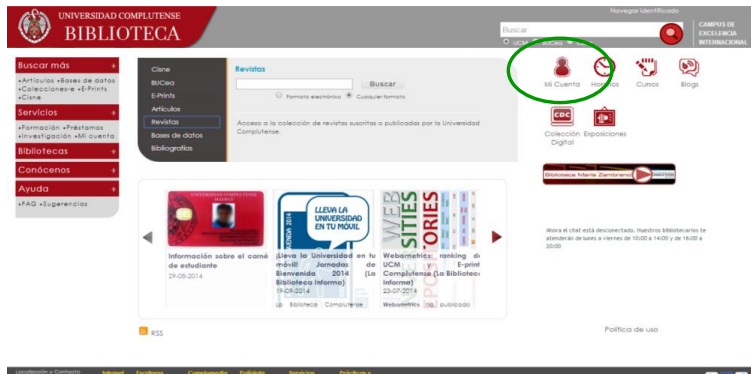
UNIVERSIDAD COMPLUTENSE
BIBLIOTECA

Navegar identificado

Buscar

O UCM O BUCea O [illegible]

CAMPUS DE EXCELENCIA INTERNACIONAL

Buscar más +
•Artículos •Bases de datos •Colecciones-e •E-Prints •Cisne

Servicios +
•Formación •Préstamos •Investigación •Mi cuenta

Bibliotecas +

Conócenos +

Ayuda +
•FAQ •Sugerencias

Cisne
BUCea
E-Prints
Artículos
Revistas
Bases de datos
Bibliografías

Revistas

Buscar

Formato electrónico Cualquier formato

Acceso a la colección de revistas suscritas o publicadas por la Universidad Complutense.

Mi Cuenta Horarios Cursos Blogs

Colección Digital Exposiciones

Biblioteca María Zambrano

Información sobre el carné de estudiante
29-05-2014

¡Lleva la Universidad en tu móvil! Jornadas de Bienvenida 2014 (La Biblioteca informa)
19-09-2014

Webometrics: ranking de UCM y E-prints Complutense (La Biblioteca informa)
23-07-2014

LLEVA LA UNIVERSIDAD EN TU MÓVIL

Webometrics ha publicado

Ahora el chat está desconectado. Nuestros Bibliotecarios te atenderán de lunes a viernes de 10:00 a 14:00 y de 16:00 a 20:00

RSS

Política de uso